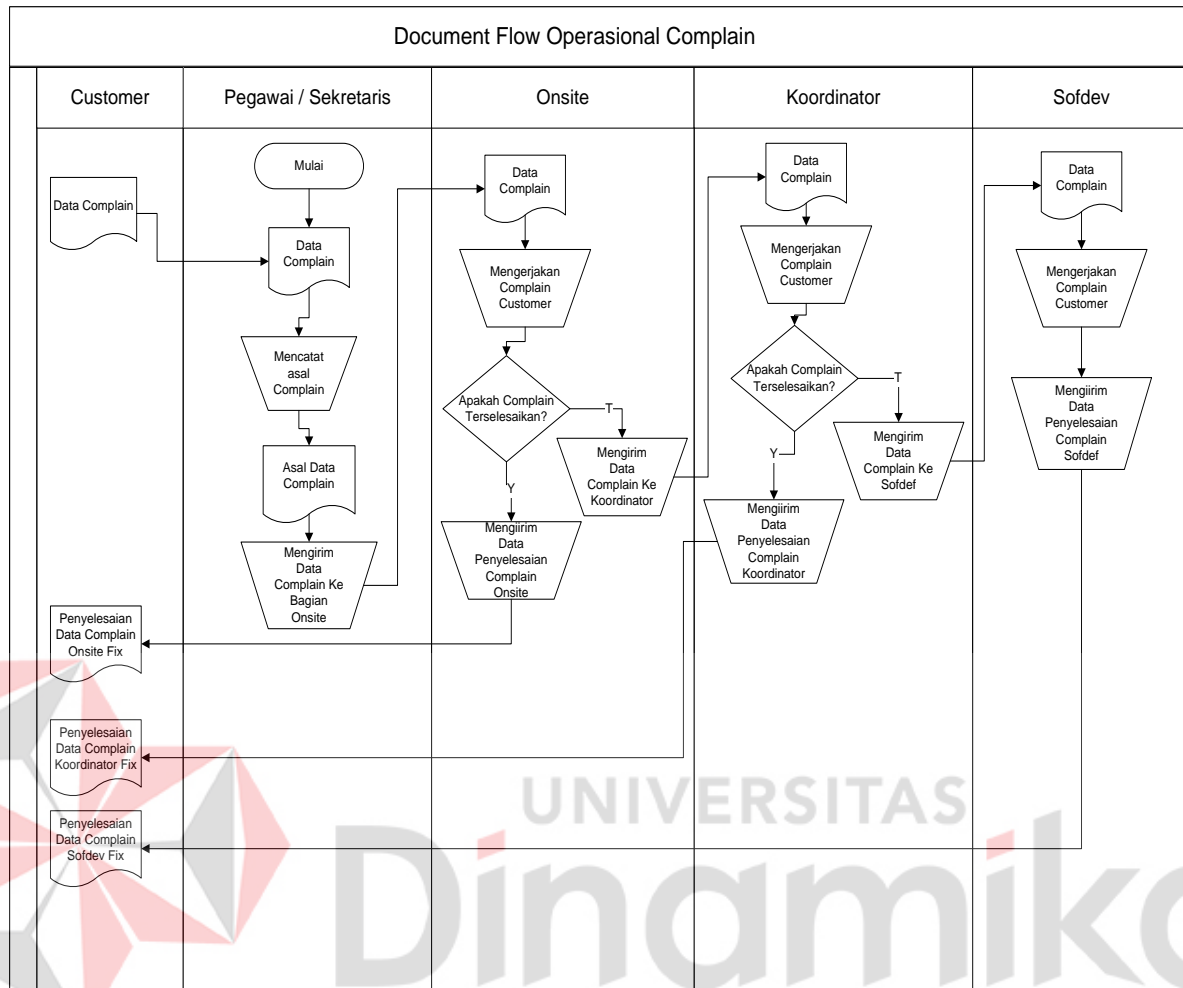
Document Flow Operasional Complain

Customer

Pegawai / Sekretaris

Onsite

Koordinator

Sofdev

Data Complain

Mulai

Data Complain

Mencatat asal Complain

Asal Data Complain

Mengirim Data Complain Ke Bagian Onsite

Data Complain

Mengerjakan Complain Customer

Apakah Complain Terselesaikan?

T

Mengirim Data Complain Ke Koordinator

Y

Mengiirim Data Penyelesaian Complain Onsite

Data Complain

Mengerjakan Complain Customer

Apakah Complain Terselesaikan?

T

Mengirim Data Complain Ke Sofdef

Y

Mengiirim Data Penyelesaian Complain Koordinator

Data Complain

Mengerjakan Complain Customer

Mengiirim Data Penyelesaian Complain Sofdef

Penyelesaian Data Complain Onsite Fix

Penyelesaian Data Complain Koordinator Fix

Penyelesaian Data Complain Sofdev Fix

UNIVERSITAS

Dinamika